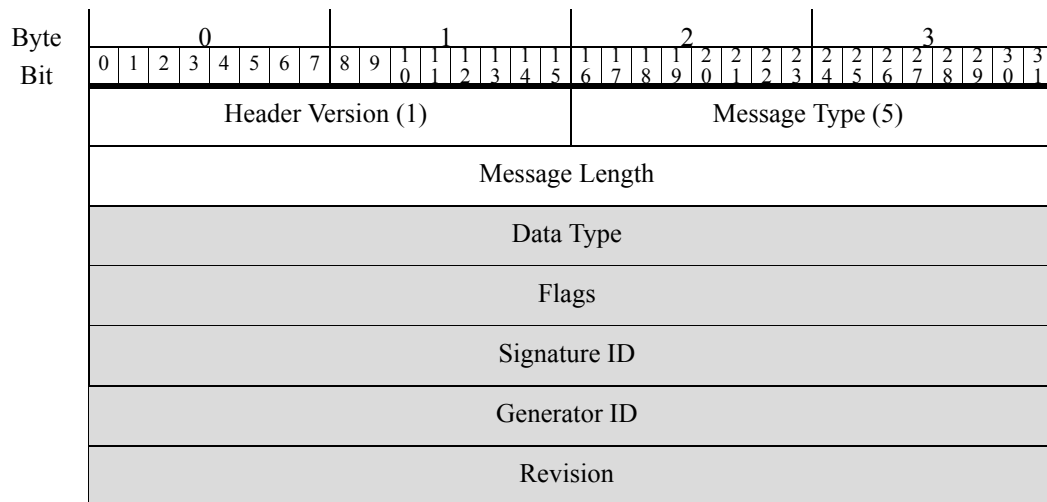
| Byte | 0 | 1 | 2 | 3 |
|---|---|---|---|---|
| Bit | 0 1 2 3 4 5 6 7 | 8 9 10 11 12 13 14 15 | 16 17 18 19 20 21 22 23 | 24 25 26 27 28 29 30 31 |
| | Header Version (1) | | Message Type (5) | |
| | Message Length | | | |
| | Data Type | | | |
| | Flags | | | |
| | Signature ID | | | |
| | Generator ID | | | |
| | Revision | | | |